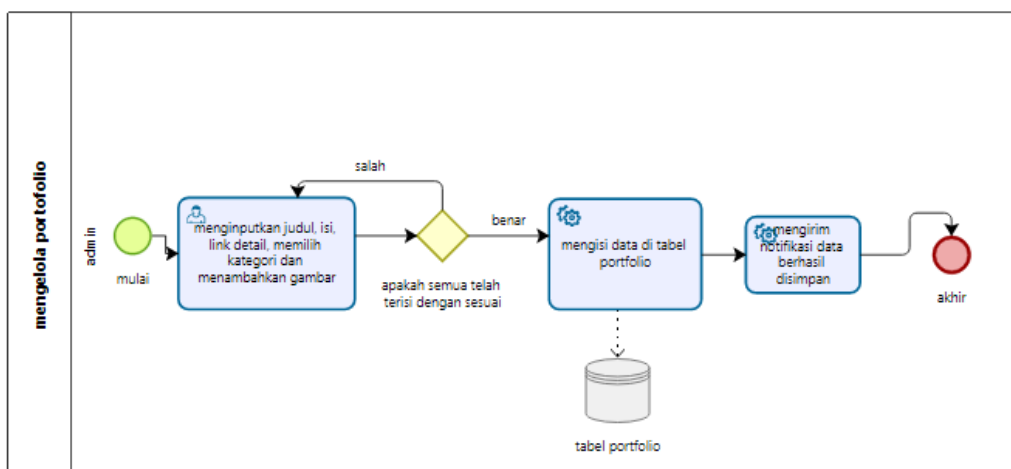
mengelola portofolio

admin

mulai

menginputkan judul, isi, link detail, memilih kategori dan menambahkan gambar

salah

apakah semua telah terisi dengan sesuai

benar

mengisi data di tabel portfolio

tabel portfolio

mengirim notifikasi data berhasil disimpan

akhir